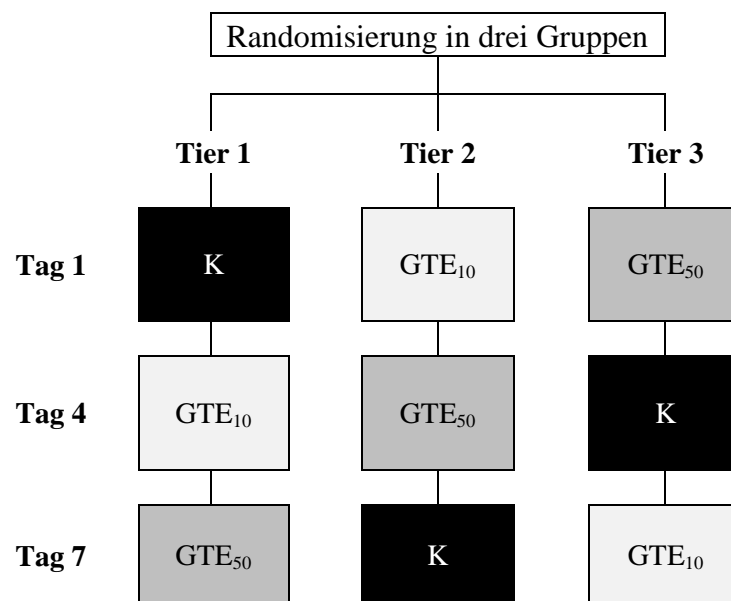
Randomisierung in drei Gruppen

| | Tier 1 | Tier 2 | Tier 3 |
|---|---|---|---|
| Tag 1 | K | $GTE_{10}$ | $GTE_{50}$ |
| Tag 4 | $GTE_{10}$ | $GTE_{50}$ | K |
| Tag 7 | $GTE_{50}$ | K | $GTE_{10}$ |